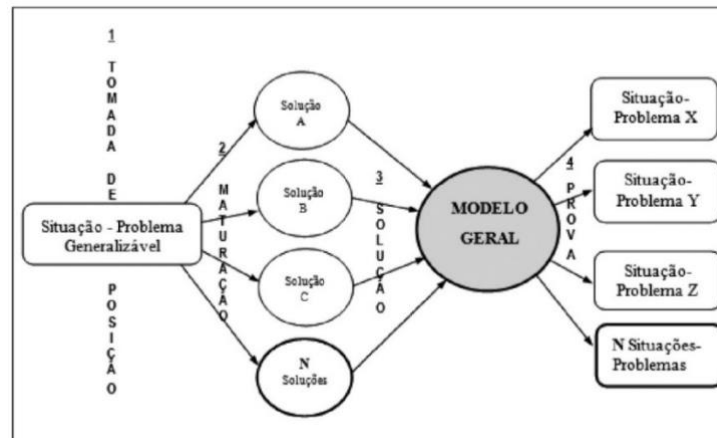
1
TOMADA DE POSIÇÃO

Situação - Problema Generalizável

2
MATURAÇÃO

Solução A

Solução B

Solução C

N Soluções

3
SOLUÇÃO

MODELO GERAL

4
PROVA

Situação-Problema X

Situação-Problema Y

Situação-Problema Z

N Situações-Problemas